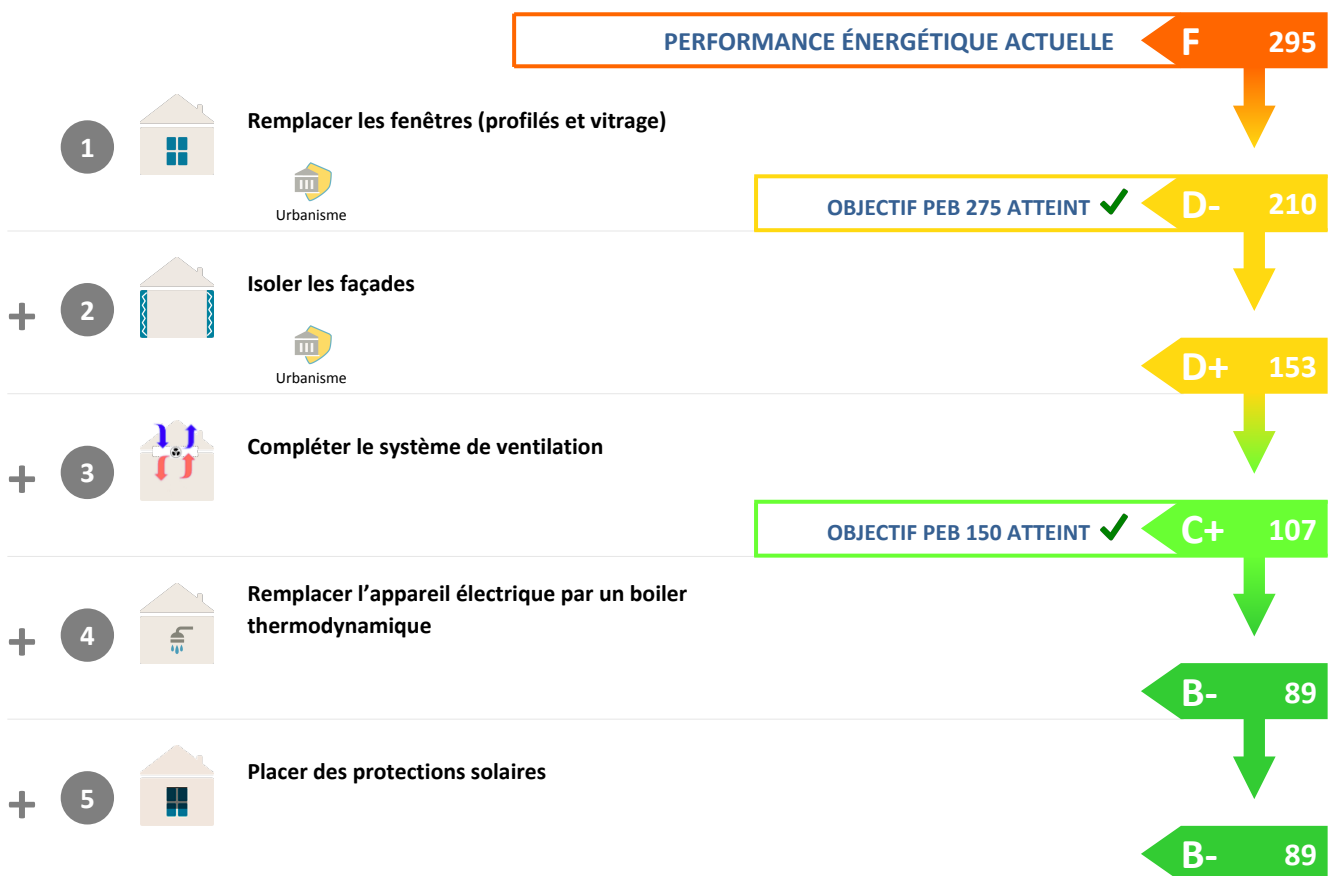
PERFORMANCE ÉNERGÉTIQUE ACTUELLE F 295

1 Remplacer les fenêtres (profilés et vitrage)

Urbanisme

OBJECTIF PEB 275 ATTEINT ✓ D- 210

+ 2 Isoler les façades

Urbanisme

D+ 153

+ 3 Compléter le système de ventilation

OBJECTIF PEB 150 ATTEINT ✓ C+ 107

+ 4 Remplacer l'appareil électrique par un boiler thermodynamique

B- 89

+ 5 Placer des protections solaires

B- 89